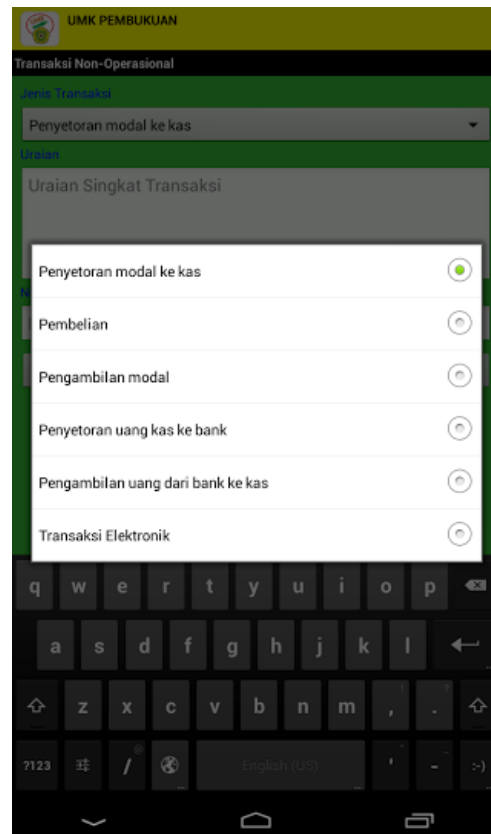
UMK PEMBUKUAN

Transaksi Non-Operasional

Jenis Transaksi

Penyetoran modal ke kas

Uraian

Uraian Singkat Transaksi

Penyetoran modal ke kas

Pembelian

Pengambilan modal

Penyetoran uang kas ke bank

Pengambilan uang dari bank ke kas

Transaksi Elektronik

q w e r t y u i o p

a s d f g h j k l

z x c v b n m , .

?123 English (US) ' - :-)